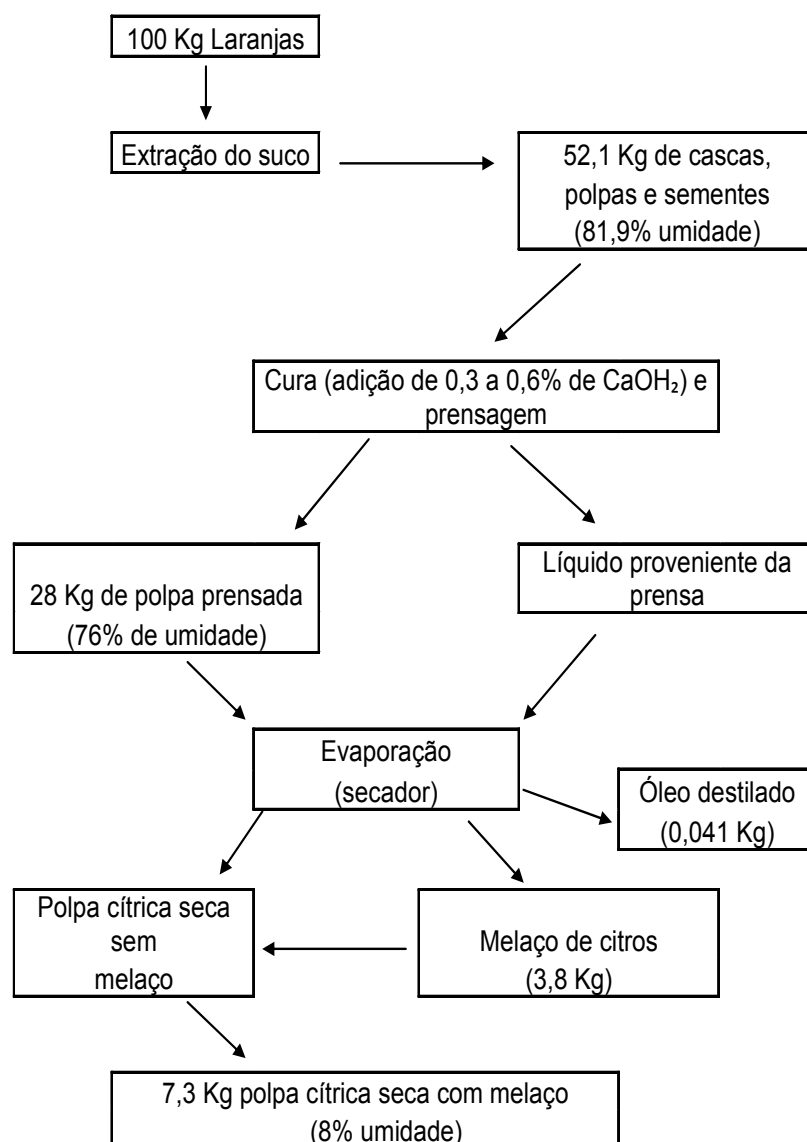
100 Kg Laranjas

Extração do suco

52,1 Kg de cascas, polpas e sementes (81,9% umidade)

Cura (adição de 0,3 a 0,6% de $CaOH_2$) e prensagem

28 Kg de polpa prensada (76% de umidade)

Líquido proveniente da prensa

Evaporação (secador)

Óleo destilado (0,041 Kg)

Polpa cítrica seca sem melaço

Melaço de citros (3,8 Kg)

7,3 Kg polpa cítrica seca com melaço (8% umidade)